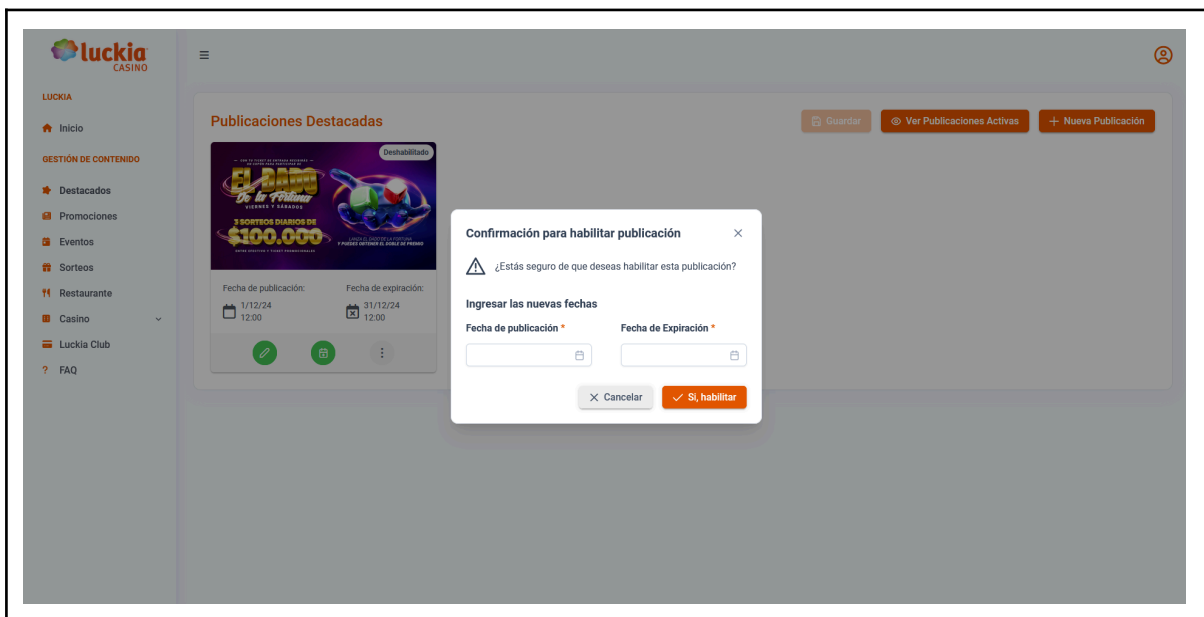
luckia CASINO

LUCKIA
Inicio
GESTIÓN DE CONTENIDO
Destacados
Promociones
Eventos
Sorteos
Restaurante
Casino
Luckia Club
? FAQ

≡

Publicaciones Destacadas

Guardar
Ver Publicaciones Activas
+ Nueva Publicación

Deshabilitado
EL DADO De la Fortuna
VIERNES Y SÁBADOS
3 SORTEOS DIARIOS DE
$100.000

Fecha de publicación:
1/12/24
12:00
Fecha de expiración:
31/12/24
12:00

Confirmación para habilitar publicación
×
¿Estás seguro de que deseas habilitar esta publicación?
Ingresar las nuevas fechas
Fecha de publicación *
Fecha de Expiración *
× Cancelar
✓ Si, habilitar